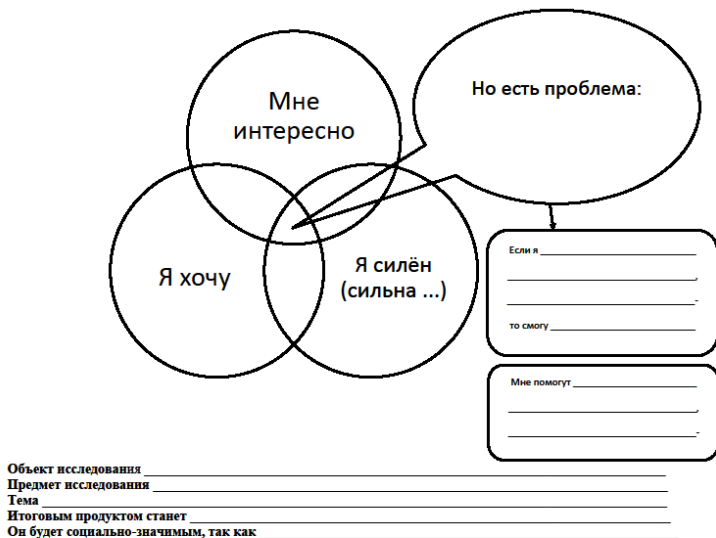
Мне интересно

Но есть проблема:

Я хочу

Я силён (сильна ...)

Если я ________________________
________________________,
________________________.
то смогу ________________________

Мне помогут ________________________
________________________,
________________________.

Объект исследования ________________________
Предмет исследования ________________________
Тема ________________________
Итоговым продуктом станет ________________________
Он будет социально-значимым, так как ________________________